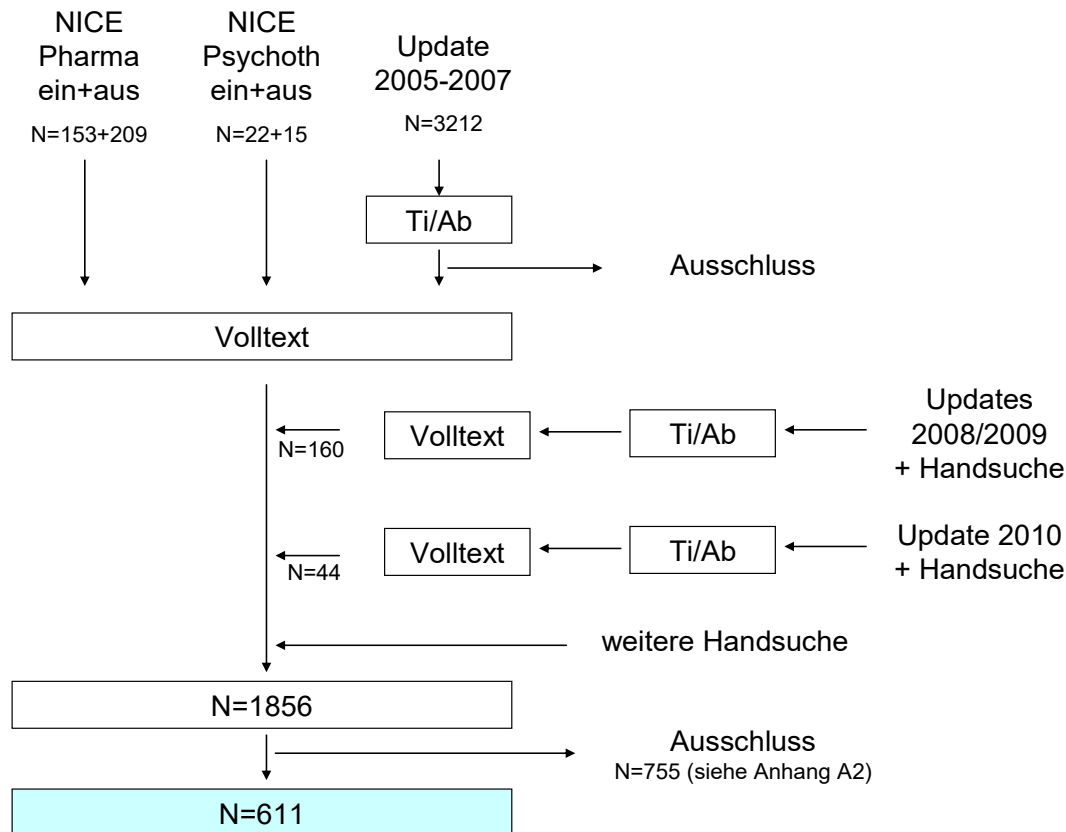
NICE Pharma ein+aus
N=153+209

NICE Psychoth ein+aus
N=22+15

Update 2005-2007
N=3212

Ti/Ab

Ausschluss

Volltext

N=160

Volltext

Ti/Ab

Updates 2008/2009 + Handsuche

N=44

Volltext

Ti/Ab

Update 2010 + Handsuche

weitere Handsuche

N=1856

Ausschluss
N=755 (siehe Anhang A2)

N=611